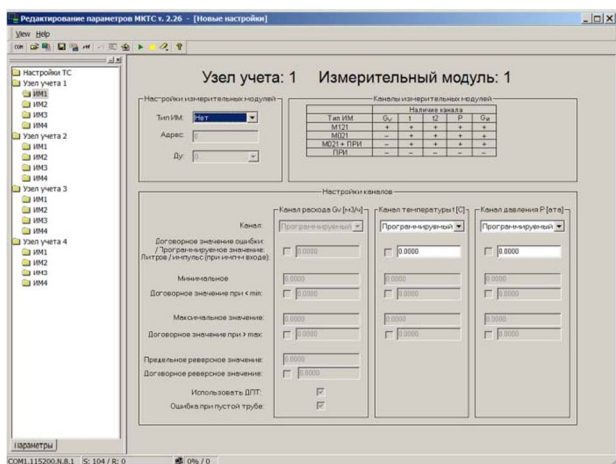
Редактирование параметров МКТС v. 2.26 - [Новые настройки]

View Help

COM

Настройки ТС
Узел учета 1
ИМ1
ИМ2
ИМ3
ИМ4
Узел учета 2
ИМ1
ИМ2
ИМ3
ИМ4
Узел учета 3
ИМ1
ИМ2
ИМ3
ИМ4
Узел учета 4
ИМ1
ИМ2
ИМ3
ИМ4

Узел учета: 1 Измерительный модуль: 1

Настройки измерительных модулей

Тип ИМ: Нет

Адрес: 0

Ду: 0

Каналы измерительных модулей

| Тип ИМ | $G_V$ | t | t2 | P | $G_M$ |
|---|---|---|---|---|---|
| | Наличие канала | | | | |
| M121 | + | + | + | + | + |
| M021 | – | + | + | + | + |
| M021 + ПРИ | – | + | + | + | + |
| ПРИ | – | – | – | – | – |

Настройки каналов

Канал расхода Gv [м3/ч]

Канал температуры t [C]

Канал давления P [ата]

Канал:

Программируемый

Программируемый

Программируемый

Договорное значение ошибки / Программируемое значение. Литров / импульс (при имп-м входе):

0.0000

0.0000

0.0000

Минимальное

0.0000

0.0000

0.0000

Договорное значение при < min:

0.0000

0.0000

0.0000

Максимальное значение:

0.0000

0.0000

0.0000

Договорное значение при > max:

0.0000

0.0000

0.0000

Предельное реверсное значение:

0.0000

Договорное реверсное значение:

0.0000

Использовать ДПТ:

Ошибка при пустой трубе:

Параметры

COM1.115200.N.8.1 S: 104 / R: 0

0% / 0